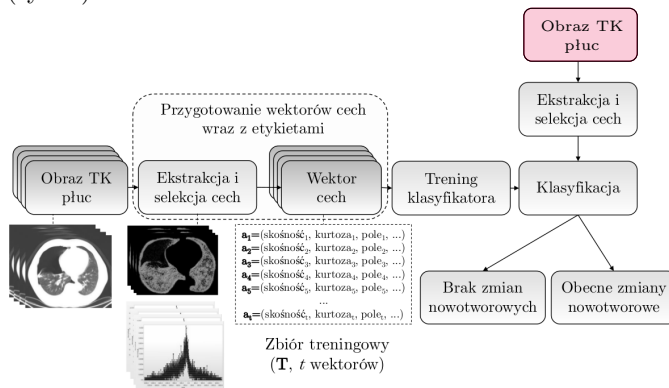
Obraz TK płuc

Ekstrakcja i selekcja cech

Przygotowanie wektorów cech wraz z etykietami

Obraz TK płuc

Ekstrakcja i selekcja cech

Wektor cech

Trening klasyfikatora

Klasyfikacja

$\mathbf{a_1}$=(skośność$_1$, kurtoza$_1$, pole$_1$, ...)
$\mathbf{a_2}$=(skośność$_2$, kurtoza$_2$, pole$_2$, ...)
$\mathbf{a_3}$=(skośność$_3$, kurtoza$_3$, pole$_3$, ...)
$\mathbf{a_4}$=(skośność$_4$, kurtoza$_4$, pole$_4$, ...)
$\mathbf{a_5}$=(skośność$_5$, kurtoza$_5$, pole$_5$, ...)
...
$\mathbf{a_t}$=(skośność$_t$, kurtoza$_t$, pole$_t$, ...)

Zbiór treningowy ($\mathbf{T}$, $t$ wektorów)

Brak zmian nowotworowych

Obecne zmiany nowotworowe